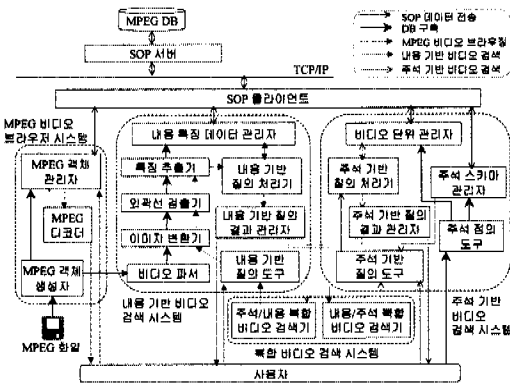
MPEG DB

SOP 서버

SOP 데이터 전송
DB 구축
MPEG 비디오 브라우징
내용 기반 비디오 검색
주석 기반 비디오 검색

TCP/IP

SOP 클라이언트

MPEG 비디오 브라우저 시스템

MPEG 객체 관리자

MPEG 디코더

MPEG 객체 생성자

MPEG 화일

내용 특징 데이터 관리자

특징 추출기

외곽선 검출기

이미지 변환기

비디오 파서

내용 기반 질의 처리기

내용 기반 질의 결과 관리자

내용 기반 질의 도구

내용 기반 비디오 검색 시스템

주석/내용 복합 비디오 검색기

내용/주석 복합 비디오 검색기

복합 비디오 검색 시스템

비디오 단위 관리자

주석 기반 질의 처리기

주석 기반 질의 결과 관리자

주석 기반 질의 도구

주석 스키마 관리자

주석 정의 도구

주석 기반 비디오 검색 시스템

사용자